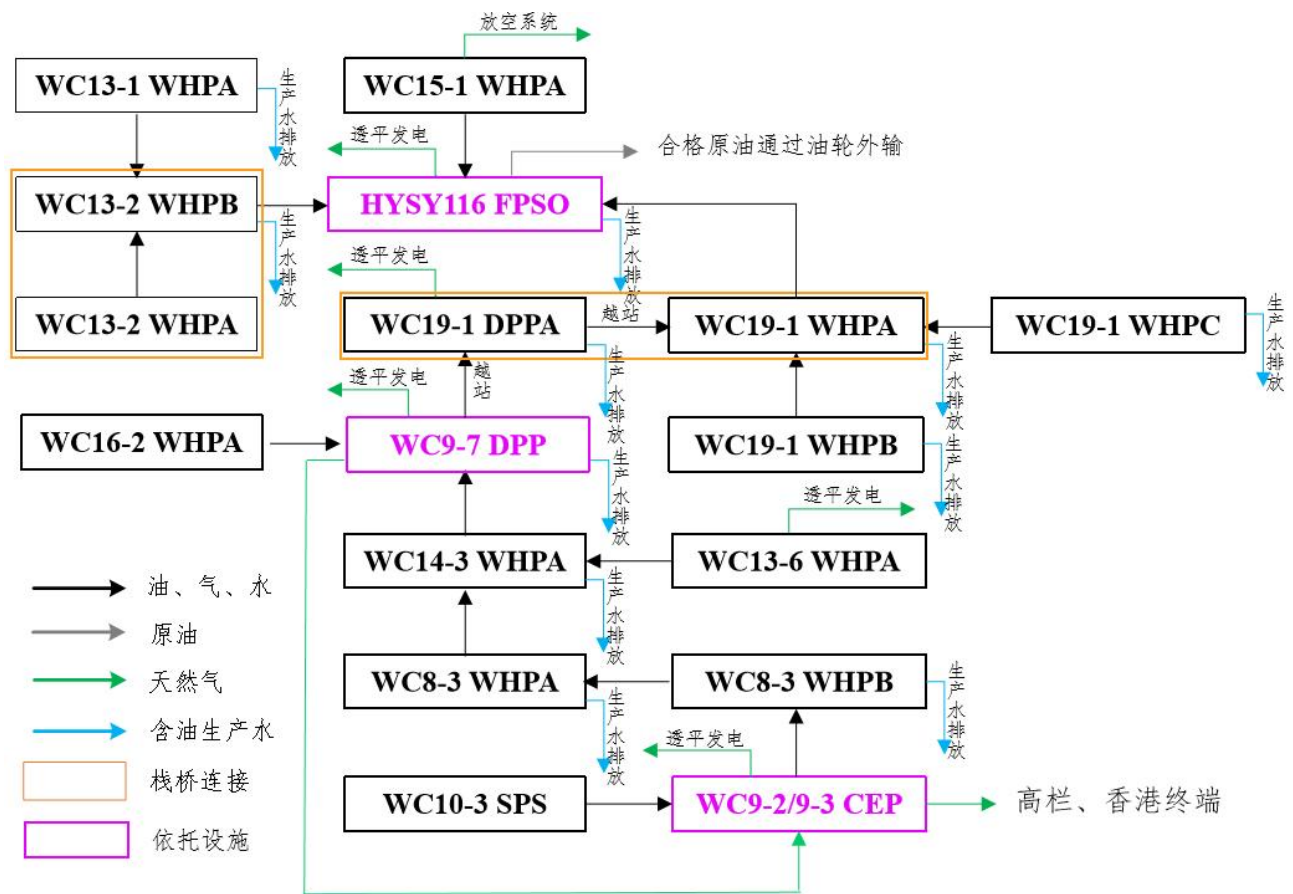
放空系统

WC13-1 WHPA

生产水排放

WC15-1 WHPA

透平发电

合格原油通过油轮外输

WC13-2 WHPB

生产水排放

HYSY116 FPSO

生产水排放

透平发电

WC13-2 WHPA

WC19-1 DPPA

越站

WC19-1 WHPA

WC19-1 WHPC

生产水排放

生产水排放

透平发电

越站

生产水排放

WC16-2 WHPA

WC9-7 DPP

WC19-1 WHPB

生产水排放

生产水排放

透平发电

WC14-3 WHPA

WC13-6 WHPA

油、气、水

生产水排放

原油

天然气

WC8-3 WHPA

WC8-3 WHPB

生产水排放

含油生产水

生产水排放

透平发电

栈桥连接

WC10-3 SPS

WC9-2/9-3 CEP

高栏、香港终端

依托设施